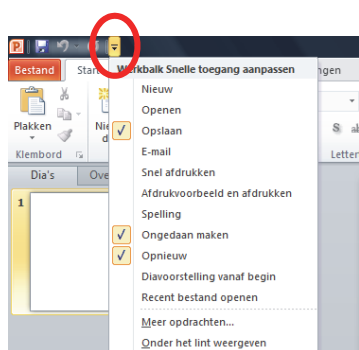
Bestand
Star
ngen
Plakken
Nie
d
Klembord
Dia's
Ove
1
S
Letter

Werkbalk Snelle toegang aanpassen
Nieuw
Openen
Opslaan
E-mail
Snel afdrukken
Afdrukvoorbeeld en afdrukken
Spelling
Ongedaan maken
Opnieuw
Diavoorstelling vanaf begin
Recent bestand openen
Meer opdrachten...
Onder het lint weergeven